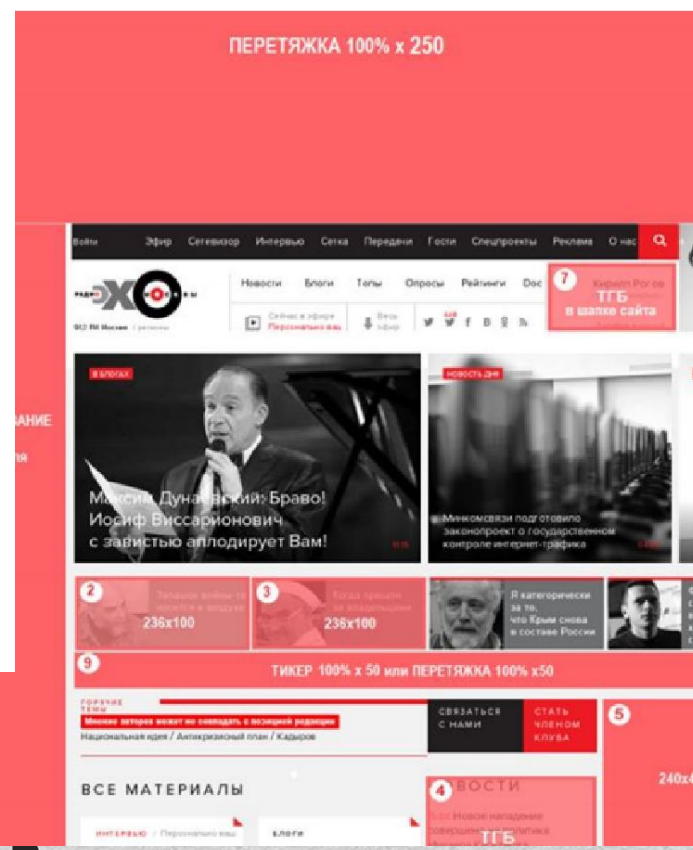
ПЕРЕТЯЖКА 100% x 250

Войны Эфир Сетевизор Интервью Сетка Передачи Гости Спецпроекты Реклама О нас

Новости Блоги Топы Опросы Рейтинги Дос

7 Кирилл Рогов ТГБ в шапке сайта

Сейчас в эфире Персональный вы

ВАНИЕ
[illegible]ля

В БЛОГАХ

Максим Дунаевский: Браво! Иосиф Виссарионович с завистью аплодирует Вам!

НОВОСТЬ ДНЯ

Минкомсвязи подготовило законопроект о государственном контроле интернет-трафика

2 236x100

3 236x100

Я категорически за то, что Крым снова в составе России

9 ТИКЕР 100% x 50 или ПЕРЕТЯЖКА 100% x50

ГОРЯЧИЕ ТЕМЫ

Мнение авторов может не совпадать с позицией редакции

Национальная идея / Антикризисный план / Кадыров

СВЯЗАТЬСЯ С НАМИ

СТАТЬ ЧЛЕНОМ КЛУБА

5 240x4

ВСЕ МАТЕРИАЛЫ

4 НОВОСТИ ТГБ

ИНТЕРВЬЮ / Персональный ваш

БЛОГИ